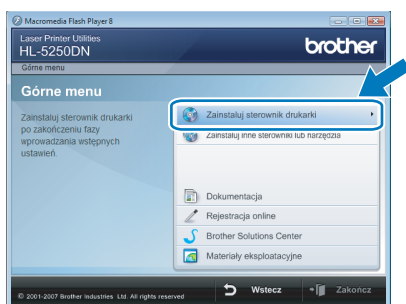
Macromedia Flash Player 8

Laser Printer Utilities
HL-5250DN

brother

Górne menu

Górne menu

Zainstaluj sterownik drukarki po zakończeniu fazy wprowadzania wstępnych ustawień.

Zainstaluj sterownik drukarki

Zainstaluj inne sterowniki lub narzędzia

Dokumentacja

Rejestracja online

Brother Solutions Center

Materiały eksploatacyjne

© 2001-2007 Brother Industries, Ltd. All rights reserved

Wstecz

Zakończ